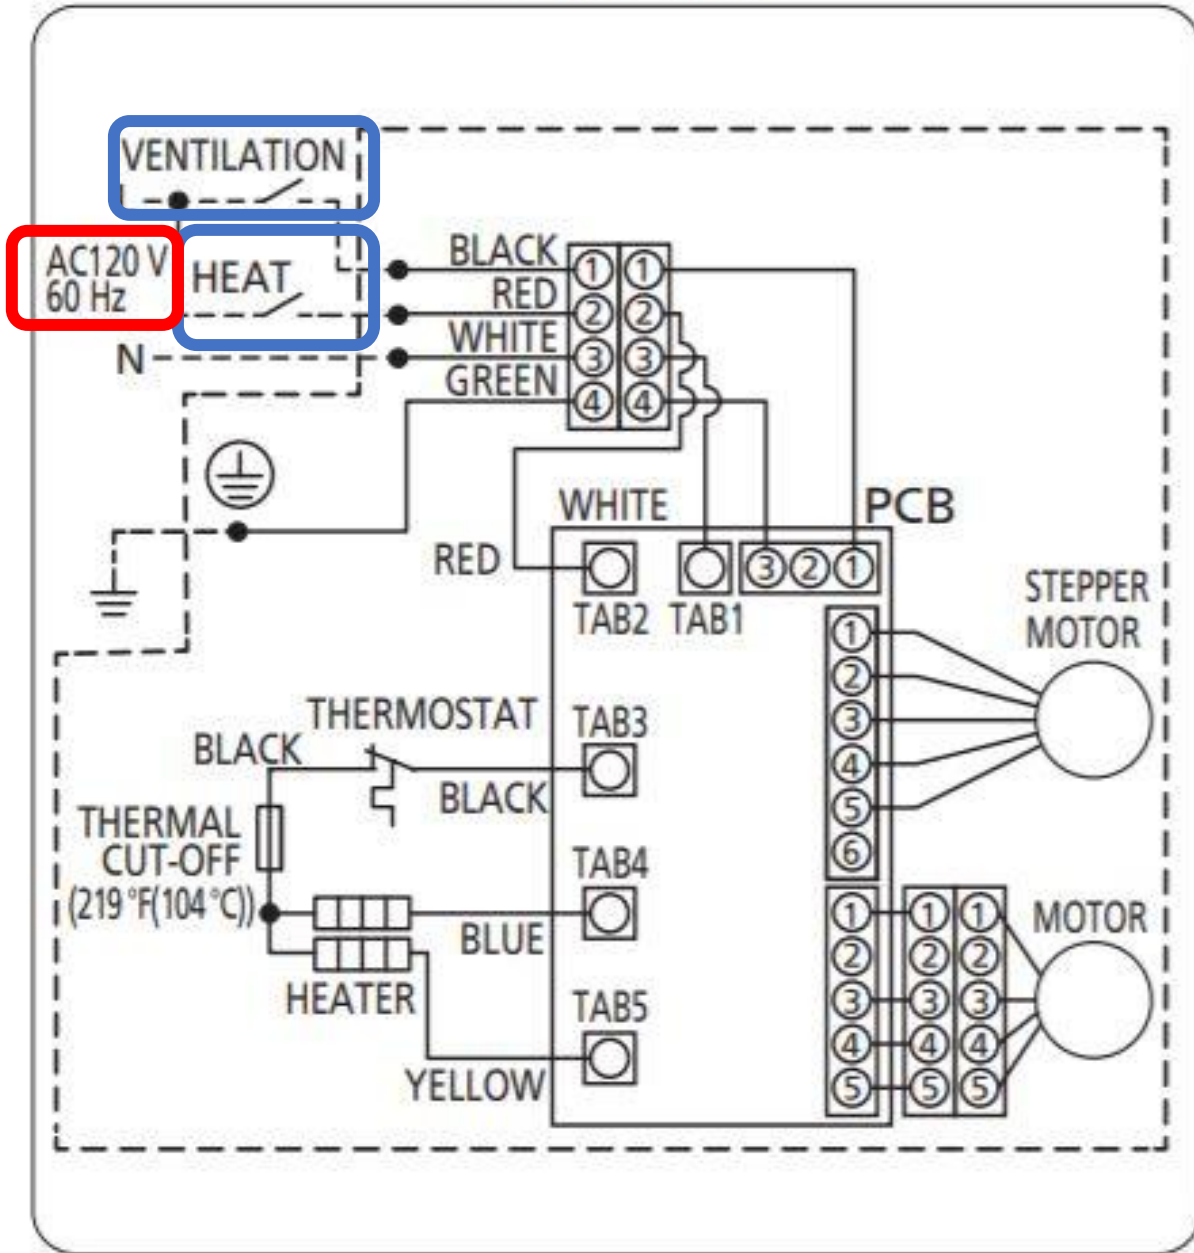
VENTILATION

AC120 V
60 Hz

HEAT

N

BLACK
RED
WHITE
GREEN

①①
②②
③③
④④

WHITE

PCB

RED

TAB2 TAB1

③②①

STEPPER
MOTOR

①
②
③
④
⑤
⑥

THERMOSTAT

TAB3

BLACK

BLACK

THERMAL
CUT-OFF
(219 °F(104 °C))

TAB4

BLUE

HEATER

TAB5

YELLOW

①①①
②②②
③③③
④④④
⑤⑤⑤

MOTOR